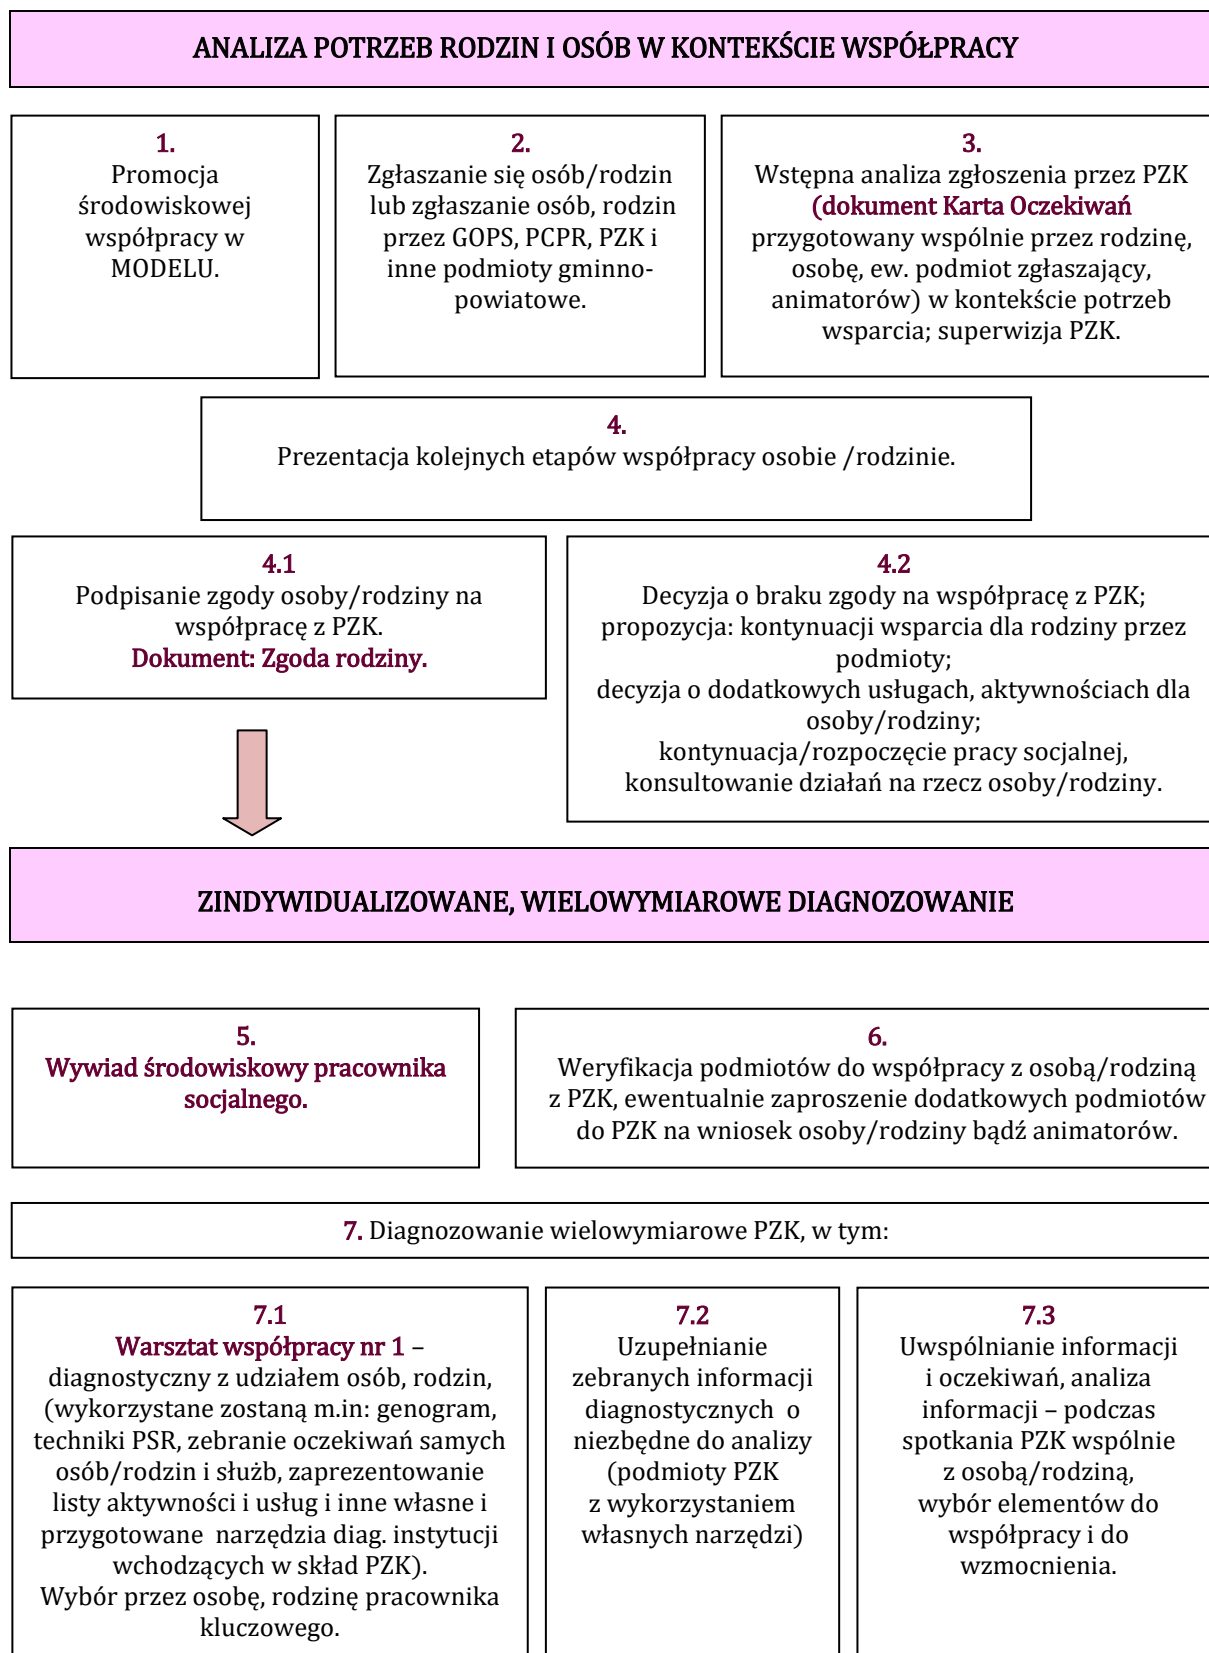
ANALIZA POTRZEB RODZIN I OSÓB W KONTEKŚCIE WSPÓŁPRACY

1.
Promocja środowiskowej współpracy w MODELU.

2.
Zgłaszanie się osób/rodzin lub zgłaszanie osób, rodzin przez GOPS, PCPR, PZK i inne podmioty gminno-powiatowe.

3.
Wstępna analiza zgłoszenia przez PZK (dokument Karta Oczekiwań przygotowany wspólnie przez rodzinę, osobę, ew. podmiot zgłaszający, animatorów) w kontekście potrzeb wsparcia; superwizja PZK.

4.
Prezentacja kolejnych etapów współpracy osobie /rodzinie.

4.1
Podpisanie zgody osoby/rodziny na współpracę z PZK.
Dokument: Zgoda rodziny.

4.2
Decyzja o braku zgody na współpracę z PZK;
propozycja: kontynuacji wsparcia dla rodziny przez podmioty;
decyzja o dodatkowych usługach, aktywnościach dla osoby/rodziny;
kontynuacja/rozpoczęcie pracy socjalnej, konsultowanie działań na rzecz osoby/rodziny.

ZINDYWIDUALIZOWANE, WIELOWYMIAROWE DIAGNOZOWANIE

5.
Wywiad środowiskowy pracownika socjalnego.

6.
Weryfikacja podmiotów do współpracy z osobą/rodziną z PZK, ewentualnie zaproszenie dodatkowych podmiotów do PZK na wniosek osoby/rodziny bądź animatorów.

7. Diagnozowanie wielowymiarowe PZK, w tym:

7.1
Warsztat współpracy nr 1 – diagnostyczny z udziałem osób, rodzin, (wykorzystane zostaną m.in: genogram, techniki PSR, zebranie oczekiwań samych osób/rodzin i służb, zaprezentowanie listy aktywności i usług i inne własne i przygotowane narzędzia diag. instytucji wchodzących w skład PZK).
Wybór przez osobę, rodzinę pracownika kluczowego.

7.2
Uzupełnianie zebranych informacji diagnostycznych o niezbędne do analizy (podmioty PZK z wykorzystaniem własnych narzędzi)

7.3
Uwspólnianie informacji i oczekiwań, analiza informacji – podczas spotkania PZK wspólnie z osobą/rodziną, wybór elementów do współpracy i do wzmocnienia.